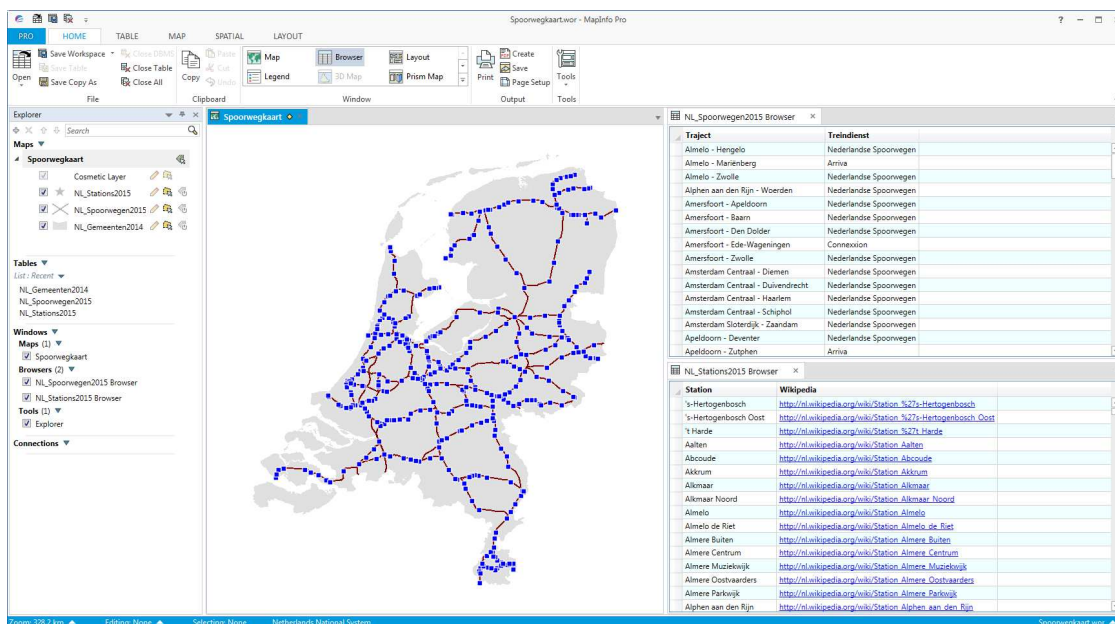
Spoorwegkaart.wor - MapInfo Pro

? – □

PRO HOME TABLE MAP SPATIAL LAYOUT

Open Save Workspace Save Table Save Copy As Close DBMS Close Table Close All
File

Copy Paste Cut Undo
Clipboard

Map Legend Browser 3D Map Layout Prism Map
Window

Print Create Save Page Setup
Output

Tools
Tools

Explorer

Search

Maps ▼

Spoorwegkaart
Cosmetic Layer
NL_Stations2015
NL_Spoorwegen2015
NL_Gemeenten2014

Tables ▼
List : Recent ▼
NL_Gemeenten2014
NL_Spoorwegen2015
NL_Stations2015

Windows ▼
Maps (1) ▼
Spoorwegkaart
Browsers (2) ▼
NL_Spoorwegen2015 Browser
NL_Stations2015 Browser
Tools (1) ▼
Explorer

Connections ▼

Spoorwegkaart

NL_Spoorwegen2015 Browser

| Traject | Treindienst |
|---|---|
| Almelo - Hengelo | Nederlandse Spoorwegen |
| Almelo - Mariënberg | Arriva |
| Almelo - Zwolle | Nederlandse Spoorwegen |
| Alphen aan den Rijn - Woerden | Nederlandse Spoorwegen |
| Amersfoort - Apeldoorn | Nederlandse Spoorwegen |
| Amersfoort - Baarn | Nederlandse Spoorwegen |
| Amersfoort - Den Dolder | Nederlandse Spoorwegen |
| Amersfoort - Ede-Wageningen | Connexxion |
| Amersfoort - Zwolle | Nederlandse Spoorwegen |
| Amsterdam Centraal - Diemen | Nederlandse Spoorwegen |
| Amsterdam Centraal - Duivendrecht | Nederlandse Spoorwegen |
| Amsterdam Centraal - Haarlem | Nederlandse Spoorwegen |
| Amsterdam Centraal - Schiphol | Nederlandse Spoorwegen |
| Amsterdam Sloterdijk - Zaandam | Nederlandse Spoorwegen |
| Apeldoorn - Deventer | Nederlandse Spoorwegen |
| Apeldoorn - Zutphen | Arriva |

NL_Stations2015 Browser

| Station | Wikipedia |
|---|---|
| 's-Hertogenbosch | http://nl.wikipedia.org/wiki/Station_%27s-Hertogenbosch |
| 's-Hertogenbosch Oost | http://nl.wikipedia.org/wiki/Station_%27s-Hertogenbosch_Oost |
| 't Harde | http://nl.wikipedia.org/wiki/Station_%27t_Harde |
| Aalten | http://nl.wikipedia.org/wiki/Station_Aalten |
| Abcoude | http://nl.wikipedia.org/wiki/Station_Abcoude |
| Akkrum | http://nl.wikipedia.org/wiki/Station_Akkrum |
| Alkmaar | http://nl.wikipedia.org/wiki/Station_Alkmaar |
| Alkmaar Noord | http://nl.wikipedia.org/wiki/Station_Alkmaar_Noord |
| Almelo | http://nl.wikipedia.org/wiki/Station_Almelo |
| Almelo de Riet | http://nl.wikipedia.org/wiki/Station_Almelo_de_Riet |
| Almere Buiten | http://nl.wikipedia.org/wiki/Station_Almere_Buiten |
| Almere Centrum | http://nl.wikipedia.org/wiki/Station_Almere_Centrum |
| Almere Muziekwijk | http://nl.wikipedia.org/wiki/Station_Almere_Muziekwijk |
| Almere Oostvaarders | http://nl.wikipedia.org/wiki/Station_Almere_Oostvaarders |
| Almere Parkwijk | http://nl.wikipedia.org/wiki/Station_Almere_Parkwijk |
| Alphen aan den Rijn | http://nl.wikipedia.org/wiki/Station_Alphen_aan_den_Rijn |

Zoom: 328.2 km Editing: None Selecting: None Netherlands National System Spoorwegkaart.wor